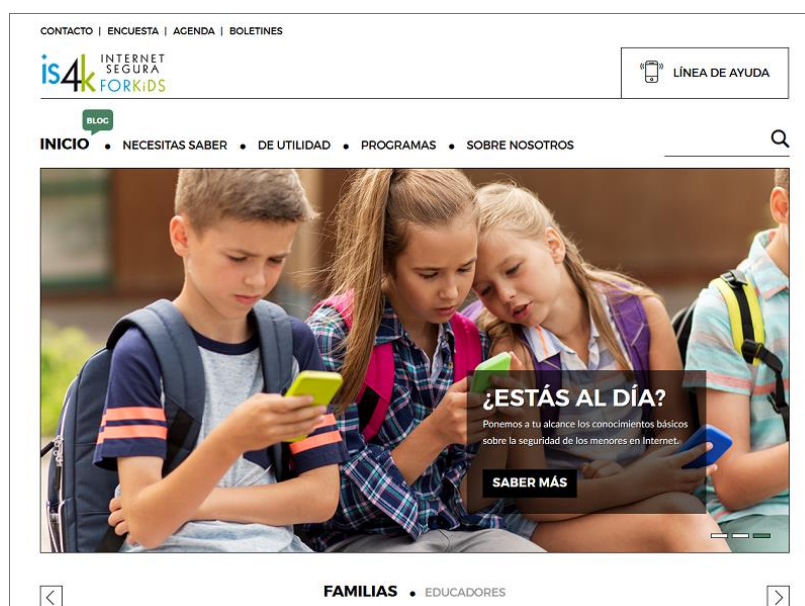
CONTACTO | ENCUESTA | AGENDA | BOLETINES

is4k INTERNET SEGURA FORKIDS

LÍNEA DE AYUDA

BLOG

INICIO • NECESITAS SABER • DE UTILIDAD • PROGRAMAS • SOBRE NOSOTROS

¿ESTÁS AL DÍA?

Ponemos a tu alcance los conocimientos básicos sobre la seguridad de los menores en Internet.

SABER MÁS

FAMILIAS • EDUCADORES